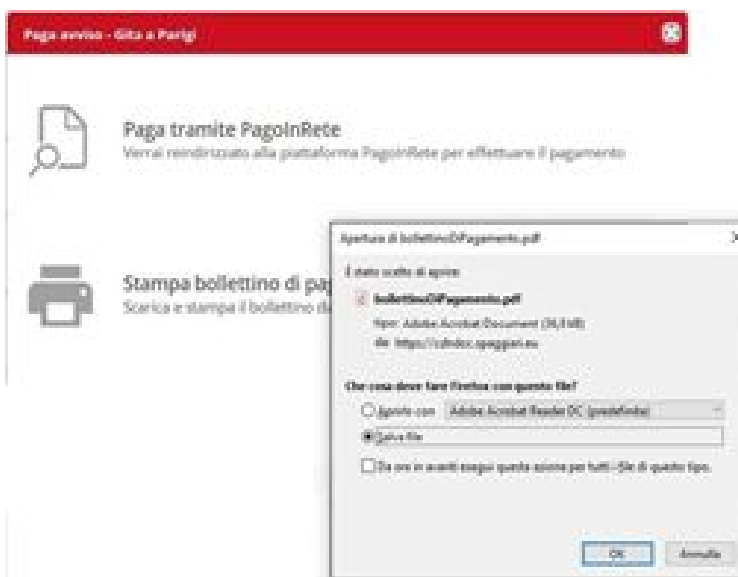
Paga avviso - Gita a Parigi

Paga tramite PagoInRete
Verrai reindirizzato alla piattaforma PagoInRete per effettuare il pagamento

Stampa bollettino di pag
Scarica e stampa il bollettino di

Apertura di bollettinoDiPagamento.pdf

È stato scelto di aprire:

bollettinoDiPagamento.pdf

tipo: Adobe Acrobat Document (36,8 kB)
da: https://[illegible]

Che cosa deve fare Firefox con questo file?

Aprirlo con Adobe Acrobat Reader DC (predefinita)

Salva file

Da ora in avanti esegui questa azione per tutti i file di questo tipo.

OK Annulla